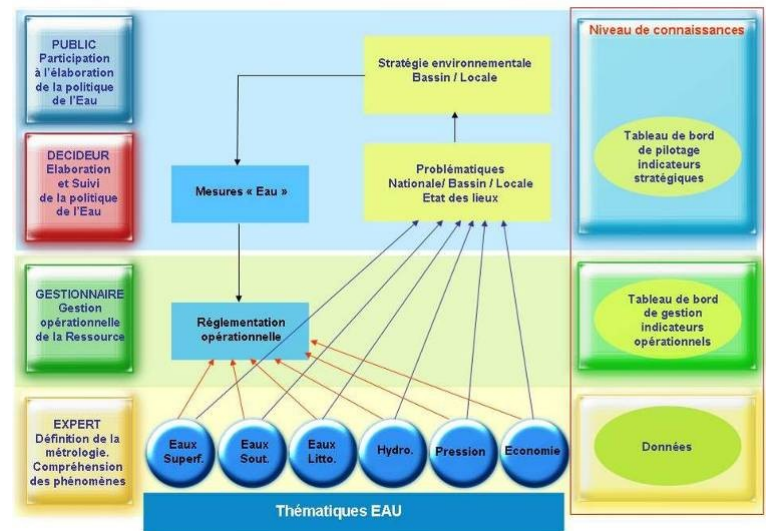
PUBLIC
Participation à l'élaboration de la politique de l'Eau

DECIDEUR
Elaboration et Suivi de la politique de l'Eau

GESTIONNAIRE
Gestion opérationnelle de la Ressource

EXPERT
Définition de la métrologie. Compréhension des phénomènes

Stratégie environnementale
Bassin / Locale

Mesures « Eau »

Problématiques
Nationale/ Bassin / Locale
Etat des lieux

Réglementation opérationnelle

Eaux Superf.

Eaux Sout.

Eaux Litto.

Hydro.

Pression

Economie

Thématiques EAU

Niveau de connaissances

Tableau de bord de pilotage indicateurs stratégiques

Tableau de bord de gestion indicateurs opérationnels

Données